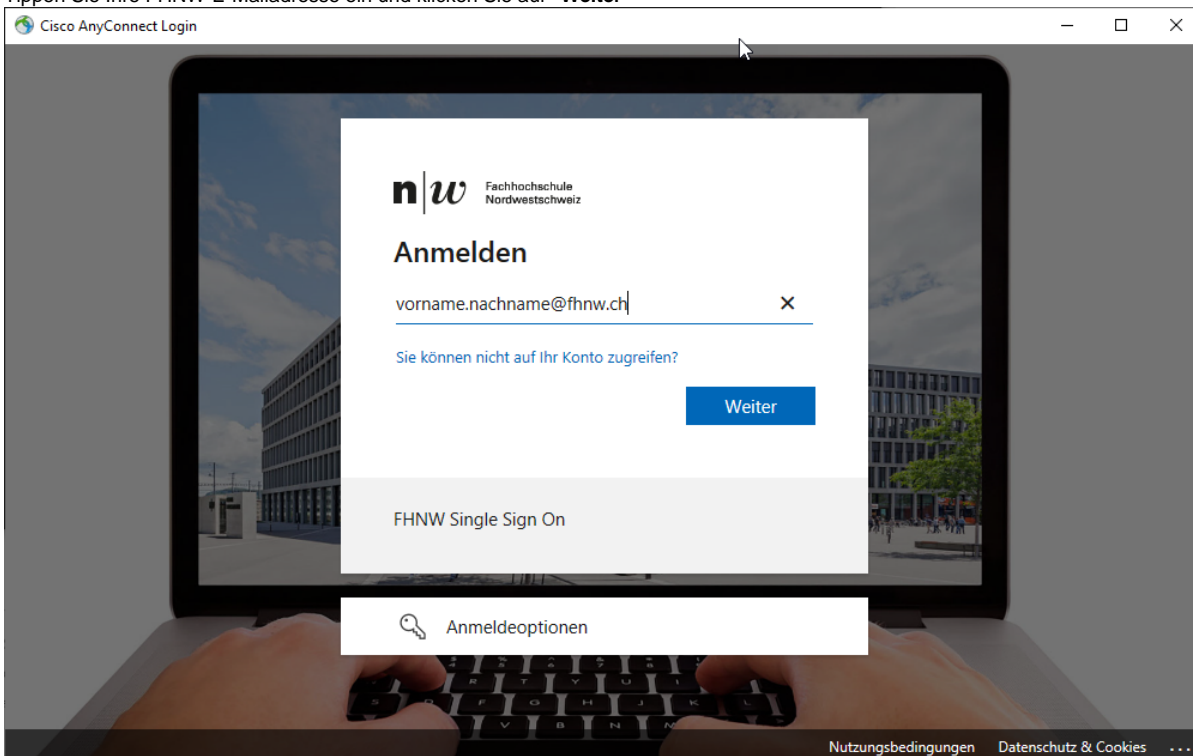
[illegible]

Cisco AnyConnect Login

n|w Fachhochschule Nordwestschweiz

Anmelden

vorname.nachname@fhnw.ch

Sie können nicht auf Ihr Konto zugreifen?

Weiter

FHNW Single Sign On

Anmeldeoptionen

Nutzungsbedingungen Datenschutz & Cookies ...